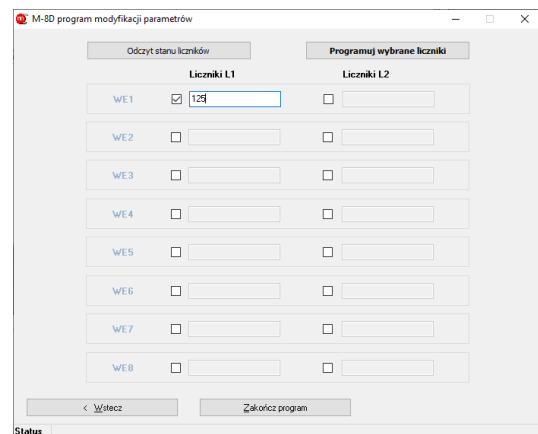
M-8D program modyfikacji parametrów

Odczyt stanu liczników

Programuj wybrane liczniki

Liczniki L1

Liczniki L2

WE1 ☑ 125 ☐

WE2 ☐ ☐

WE3 ☐ ☐

WE4 ☐ ☐

WE5 ☐ ☐

WE6 ☐ ☐

WE7 ☐ ☐

WE8 ☐ ☐

< Wstecz

Zakończ program

Status